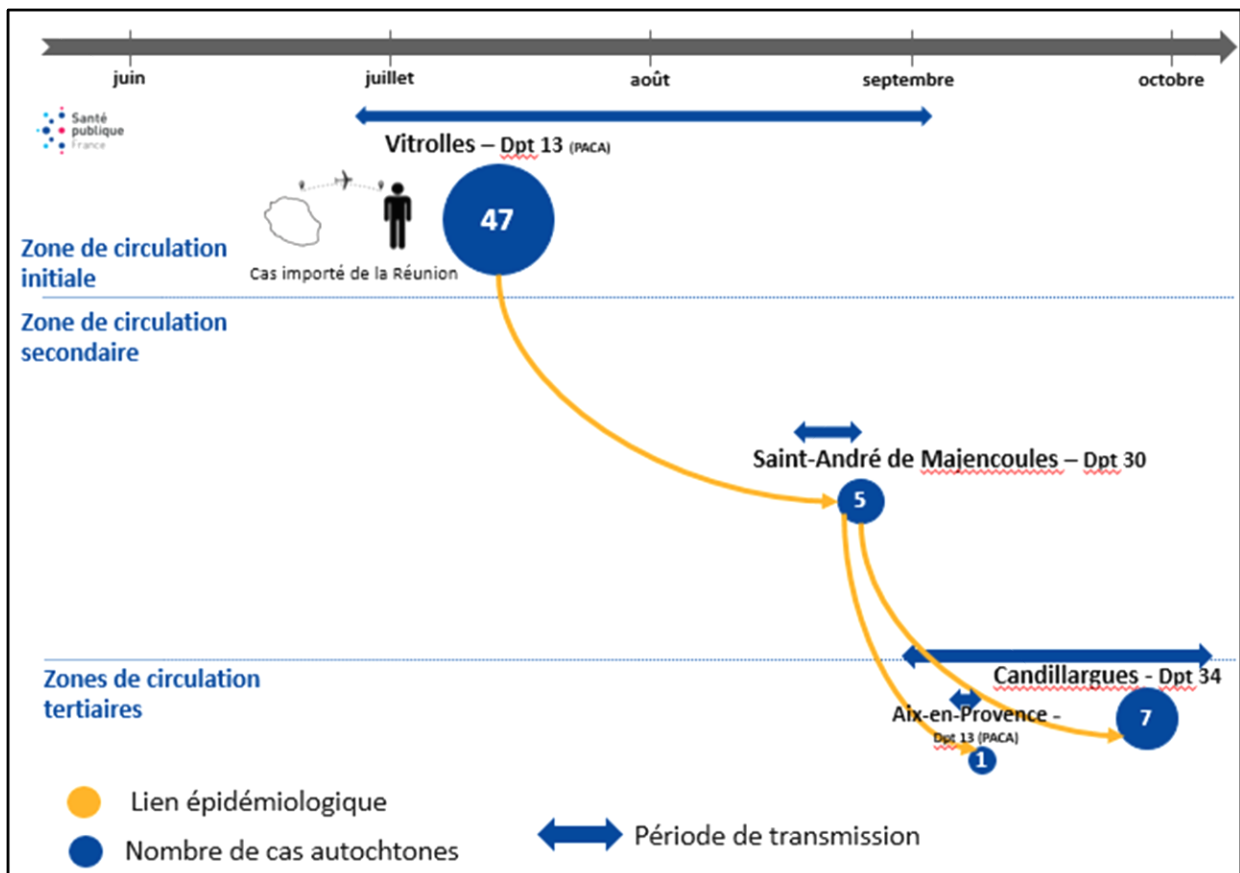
juin juillet août septembre octobre

Santé publique France

Vitrolles – Dpt 13 (PACA)

47

Zone de circulation initiale

Cas importé de la Réunion

Zone de circulation secondaire

Saint-André de Majencoules – Dpt 30

5

Zones de circulation tertiaires

Candillargues - Dpt 34

Aix-en-Provence - Dpt 13 (PACA)

7

1

Lien épidémiologique

Nombre de cas autochtones

Période de transmission